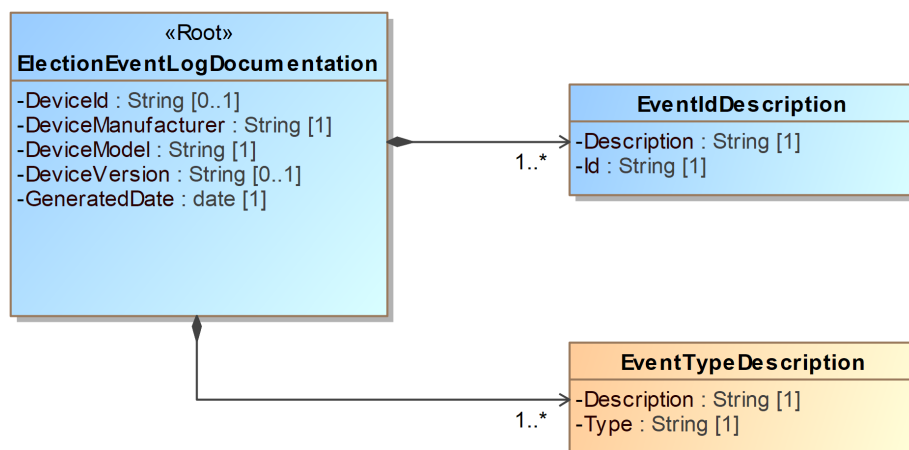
«Root»
ElectionEventLogDocumentation

-DeviceId : String [0..1]
-DeviceManufacturer : String [1]
-DeviceModel : String [1]
-DeviceVersion : String [0..1]
-GeneratedDate : date [1]

1..*

EventIdDescription

-Description : String [1]
-Id : String [1]

1..*

EventTypeDescription

-Description : String [1]
-Type : String [1]